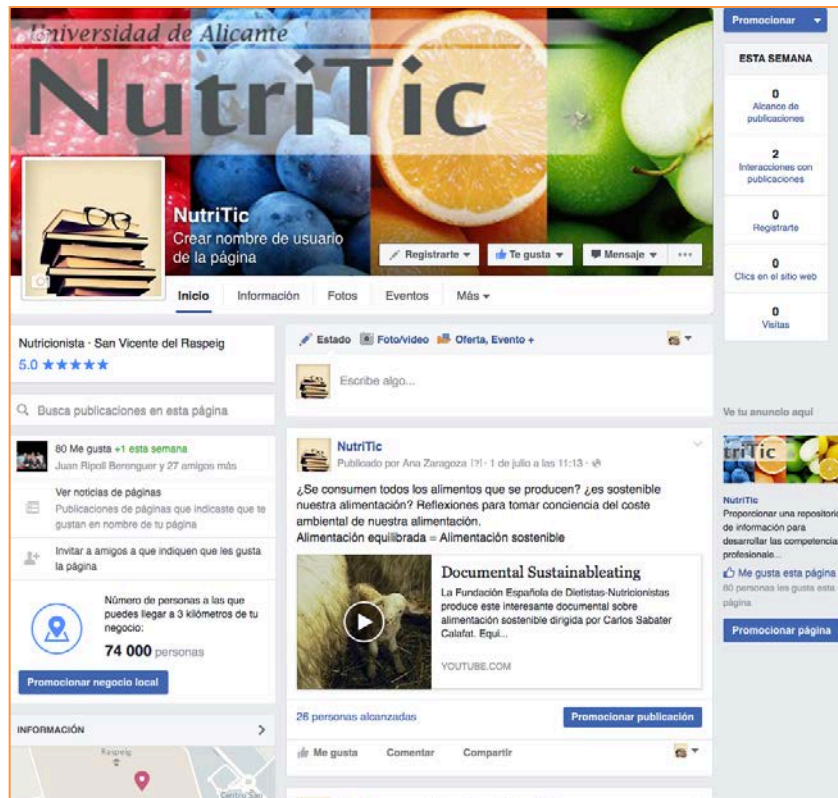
Universidad de Alicante
NutriTic

NutriTic
Crear nombre de usuario de la página

Registrarte
Te gusta
Mensaje
...

Inicio
Información
Fotos
Eventos
Más

Promocionar

ESTA SEMANA

0
Alcance de publicaciones

2
Interacciones con publicaciones

0
Registrarte

0
Clics en el sitio web

0
Visitas

Nutricionista · San Vicente del Raspeig
5.0 ★★★★★

Busca publicaciones en esta página

80 Me gusta +1 esta semana
Juan Ripoll Berenguer y 27 amigos más

Ver noticias de páginas
Publicaciones de páginas que indicaste que te gustan en nombre de tu página

Invitar a amigos a que indiquen que les gusta la página

Número de personas a las que puedes llegar a 3 kilómetros de tu negocio:
74 000 personas

Promocionar negocio local

INFORMACIÓN

Raspeig

Estado
Foto/vídeo
Oferta, Evento +

Escribe algo...

NutriTic
Publicado por Ana Zaragoza [?] · 1 de julio a las 11:13 ·

¿Se consumen todos los alimentos que se producen? ¿es sostenible nuestra alimentación? Reflexiones para tomar conciencia del coste ambiental de nuestra alimentación.
Alimentación equilibrada = Alimentación sostenible

Documental Sustainableating
La Fundación Española de Dietistas-Nutricionistas produce este interesante documental sobre alimentación sostenible dirigida por Carlos Sabater Calafat. Equi...
YOUTUBE.COM

26 personas alcanzadas
Promocionar publicación

Me gusta
Comentar
Compartir

Ve tu anuncio aquí

triTic
NutriTic
Proporcionar una repositorio de información para desarrollar las competencia profesionale...
Me gusta esta página
80 personas les gusta esta página

Promocionar página